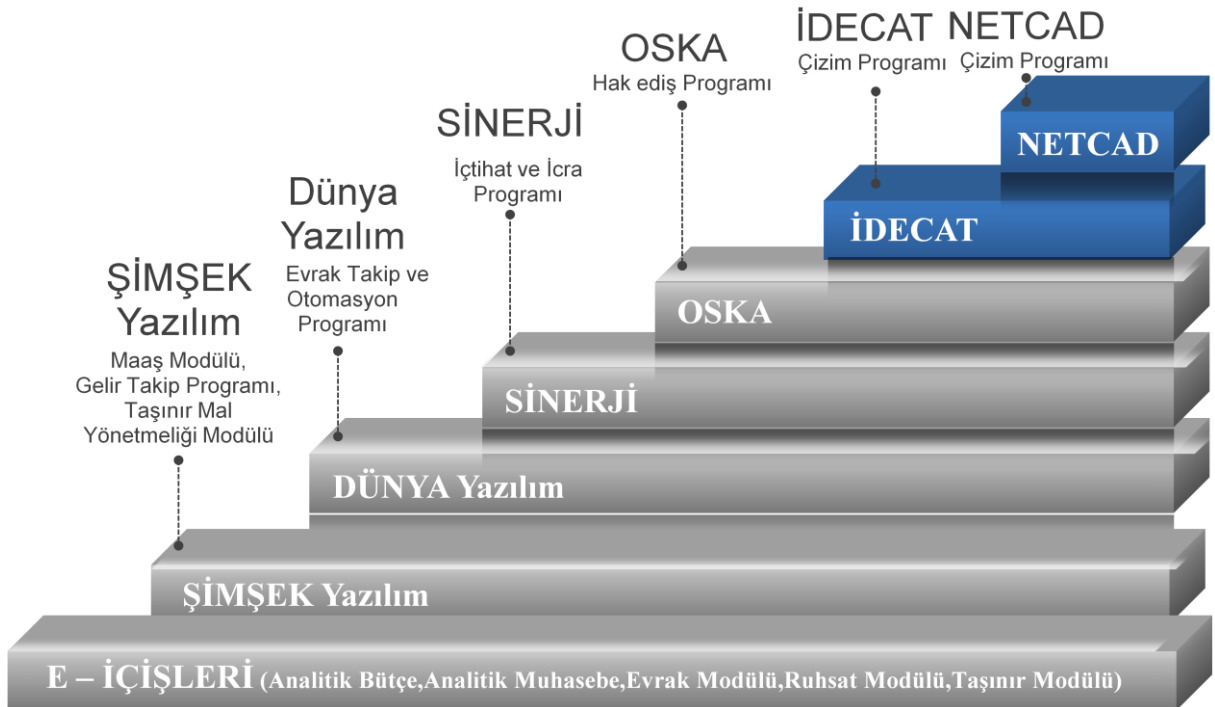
İDECAT NETCAD
Çizim Programı Çizim Programı

OSKA
Hak ediş Programı

SİNERJİ
İçtihat ve İcra Programı

Dünya Yazılım
Evrak Takip ve Otomasyon Programı

ŞİMŞEK Yazılım
Maaş Modülü, Gelir Takip Programı, Taşınır Mal Yönetmeliği Modülü

NETCAD

İDECAT

OSKA

SİNERJİ

DÜNYA Yazılım

ŞİMŞEK Yazılım

E – İÇİŞLERİ (Analitik Bütçe,Analitik Muhasebe,Evrak Modülü,Ruhsat Modülü,Taşınır Modülü)